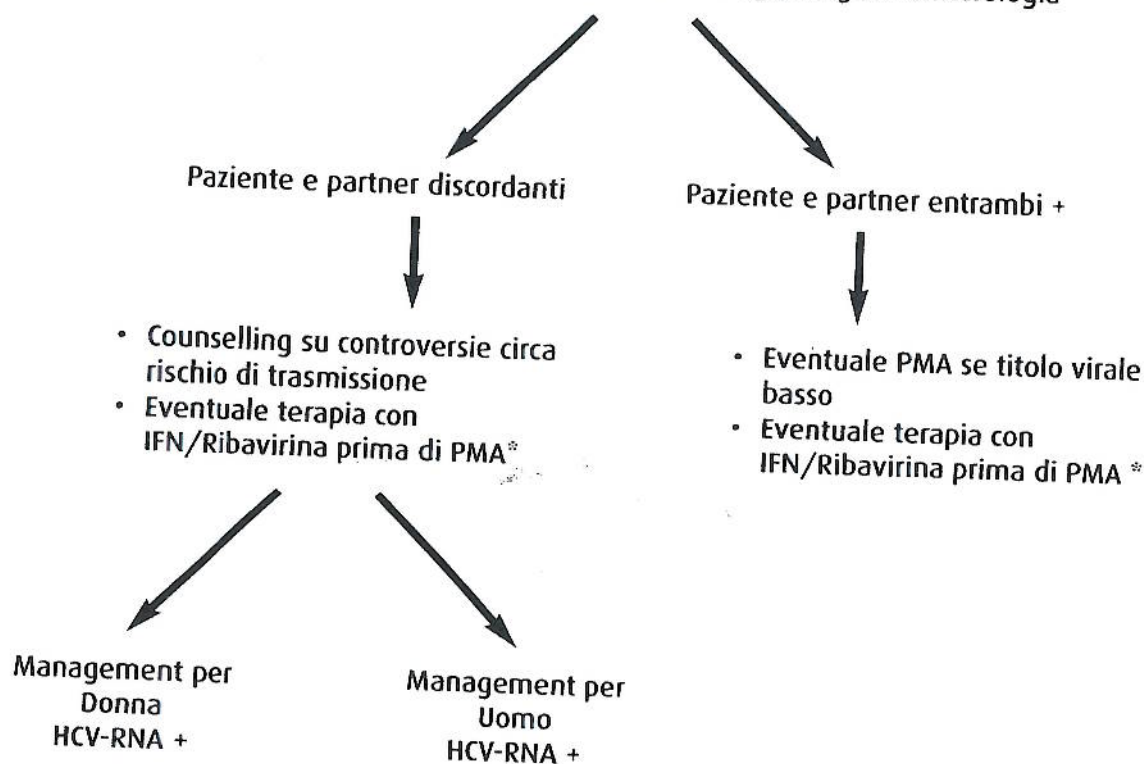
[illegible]

Paziente e partner discordanti

Paziente e partner entrambi +

• Counselling su controversie circa rischio di trasmissione
• Eventuale terapia con IFN/Ribavirina prima di PMA*

• Eventuale PMA se titolo virale basso
• Eventuale terapia con IFN/Ribavirina prima di PMA *

Management per Donna HCV-RNA +

Management per Uomo HCV-RNA +